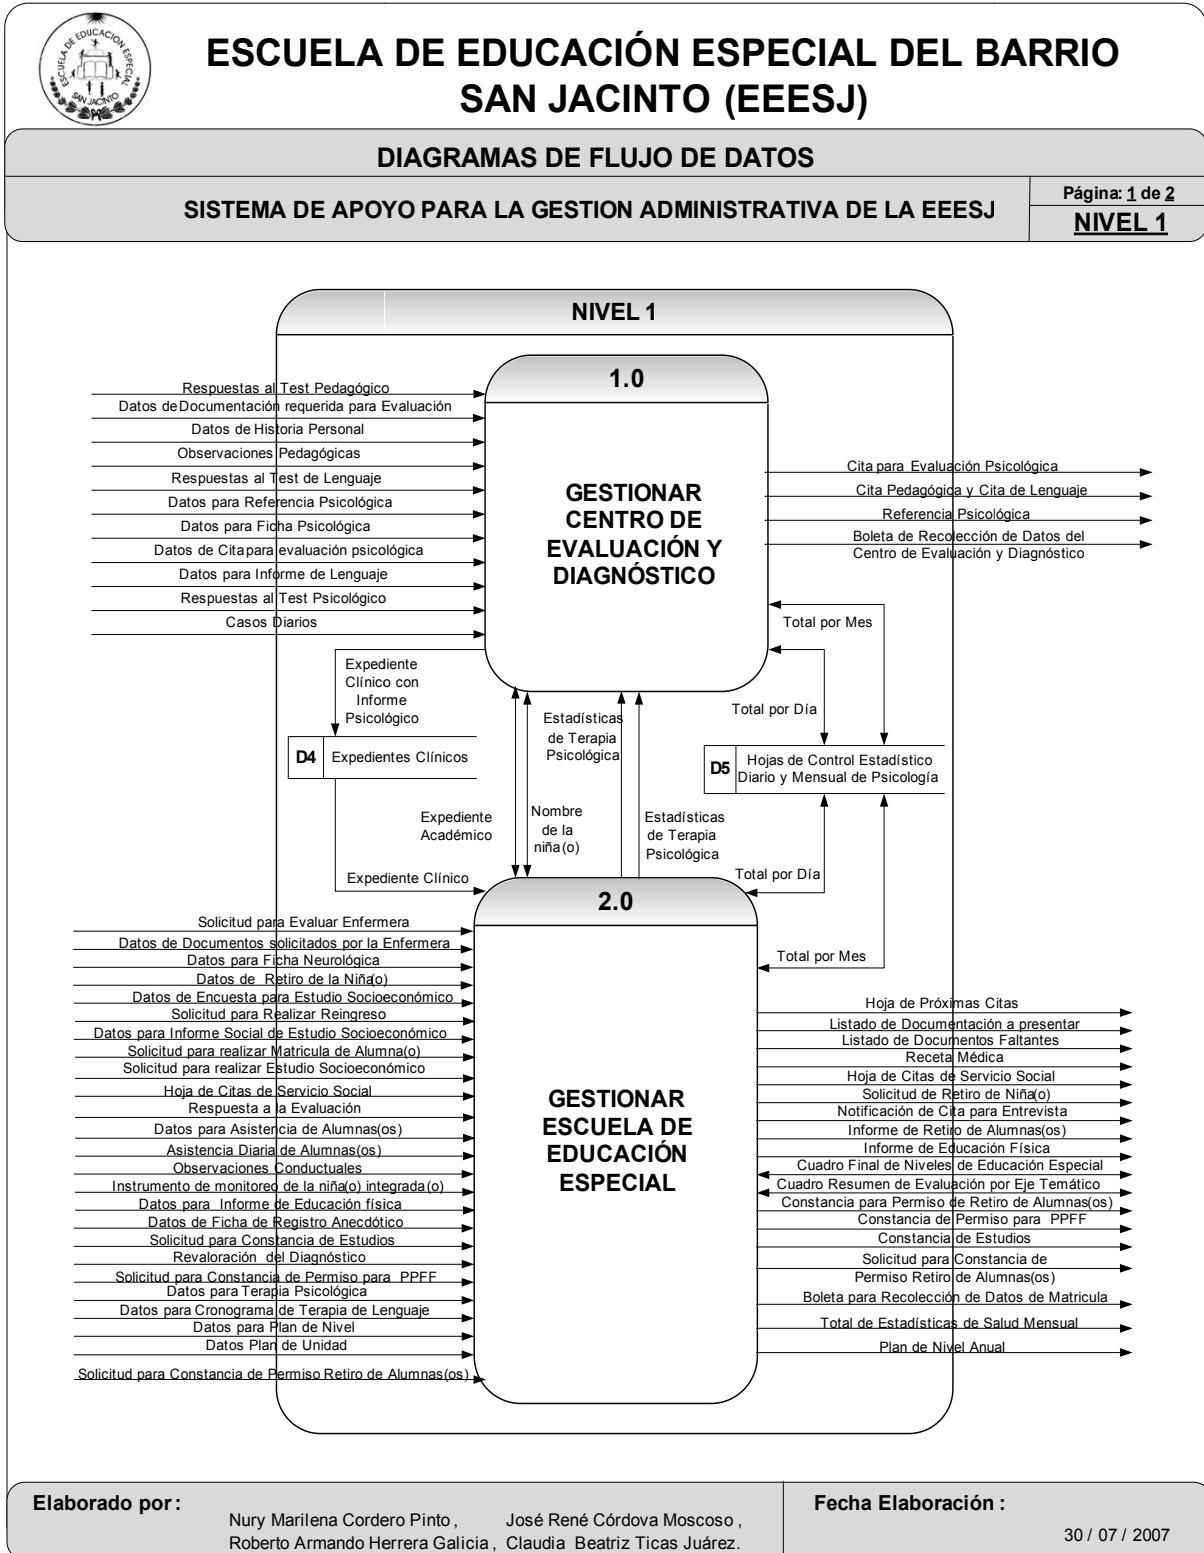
ESCUELA DE EDUCACIÓN ESPECIAL SAN JACINTO

ESCUELA DE EDUCACIÓN ESPECIAL DEL BARRIO SAN JACINTO (EEESJ)

DIAGRAMAS DE FLUJO DE DATOS

SISTEMA DE APOYO PARA LA GESTION ADMINISTRATIVA DE LA EEESJ

Página: 1 de 2
NIVEL 1

NIVEL 1

1.0

GESTIONAR CENTRO DE EVALUACIÓN Y DIAGNÓSTICO

Respuestas al Test Pedagógico
Datos de Documentación requerida para Evaluación
Datos de Historia Personal
Observaciones Pedagógicas
Respuestas al Test de Lenguaje
Datos para Referencia Psicológica
Datos para Ficha Psicológica
Datos de Cita para evaluación psicológica
Datos para Informe de Lenguaje
Respuestas al Test Psicológico
Casos Diarios

Cita para Evaluación Psicológica
Cita Pedagógica y Cita de Lenguaje
Referencia Psicológica
Boleta de Recolección de Datos del Centro de Evaluación y Diagnóstico

Total por Mes
Total por Día
Expediente Clínico con Informe Psicológico
Estadísticas de Terapia Psicológica

D4 Expedientes Clínicos

D5 Hojas de Control Estadístico Diario y Mensual de Psicología

Expediente Académico
Nombre de la niña(o)
Estadísticas de Terapia Psicológica
Expediente Clínico
Total por Día
Total por Mes

2.0

GESTIONAR ESCUELA DE EDUCACIÓN ESPECIAL

Solicitud para Evaluar Enfermera
Datos de Documentos solicitados por la Enfermera
Datos para Ficha Neurológica
Datos de Retiro de la Niña(o)
Datos de Encuesta para Estudio Socioeconómico
Solicitud para Realizar Reingreso
Datos para Informe Social de Estudio Socioeconómico
Solicitud para realizar Matricula de Alumna(o)
Solicitud para realizar Estudio Socioeconómico
Hoja de Citas de Servicio Social
Respuesta a la Evaluación
Datos para Asistencia de Alumnas(os)
Asistencia Diaria de Alumnas(os)
Observaciones Conductuales
Instrumento de monitoreo de la niña(o) integrada(o)
Datos para Informe de Educación física
Datos de Ficha de Registro Anecdótico
Solicitud para Constancia de Estudios
Revaloración del Diagnóstico
Solicitud para Constancia de Permiso para PPFF
Datos para Terapia Psicológica
Datos para Cronograma de Terapia de Lenguaje
Datos para Plan de Nivel
Datos Plan de Unidad
Solicitud para Constancia de Permiso Retiro de Alumnas(os)

Hoja de Próximas Citas
Listado de Documentación a presentar
Listado de Documentos Faltantes
Receta Médica
Hoja de Citas de Servicio Social
Solicitud de Retiro de Niña(o)
Notificación de Cita para Entrevista
Informe de Retiro de Alumnas(os)
Informe de Educación Física
Cuadro Final de Niveles de Educación Especial
Cuadro Resumen de Evaluación por Eje Temático
Constancia para Permiso de Retiro de Alumnas(os)
Constancia de Permiso para PPFF
Constancia de Estudios
Solicitud para Constancia de Permiso Retiro de Alumnas(os)
Boleta para Recolección de Datos de Matricula
Total de Estadísticas de Salud Mensual
Plan de Nivel Anual

Elaborado por:
Nury Marilena Cordero Pinto, José René Córdova Moscoso, Roberto Armando Herrera Galicia, Claudia Beatriz Ticas Juárez.

Fecha Elaboración:
30 / 07 / 2007